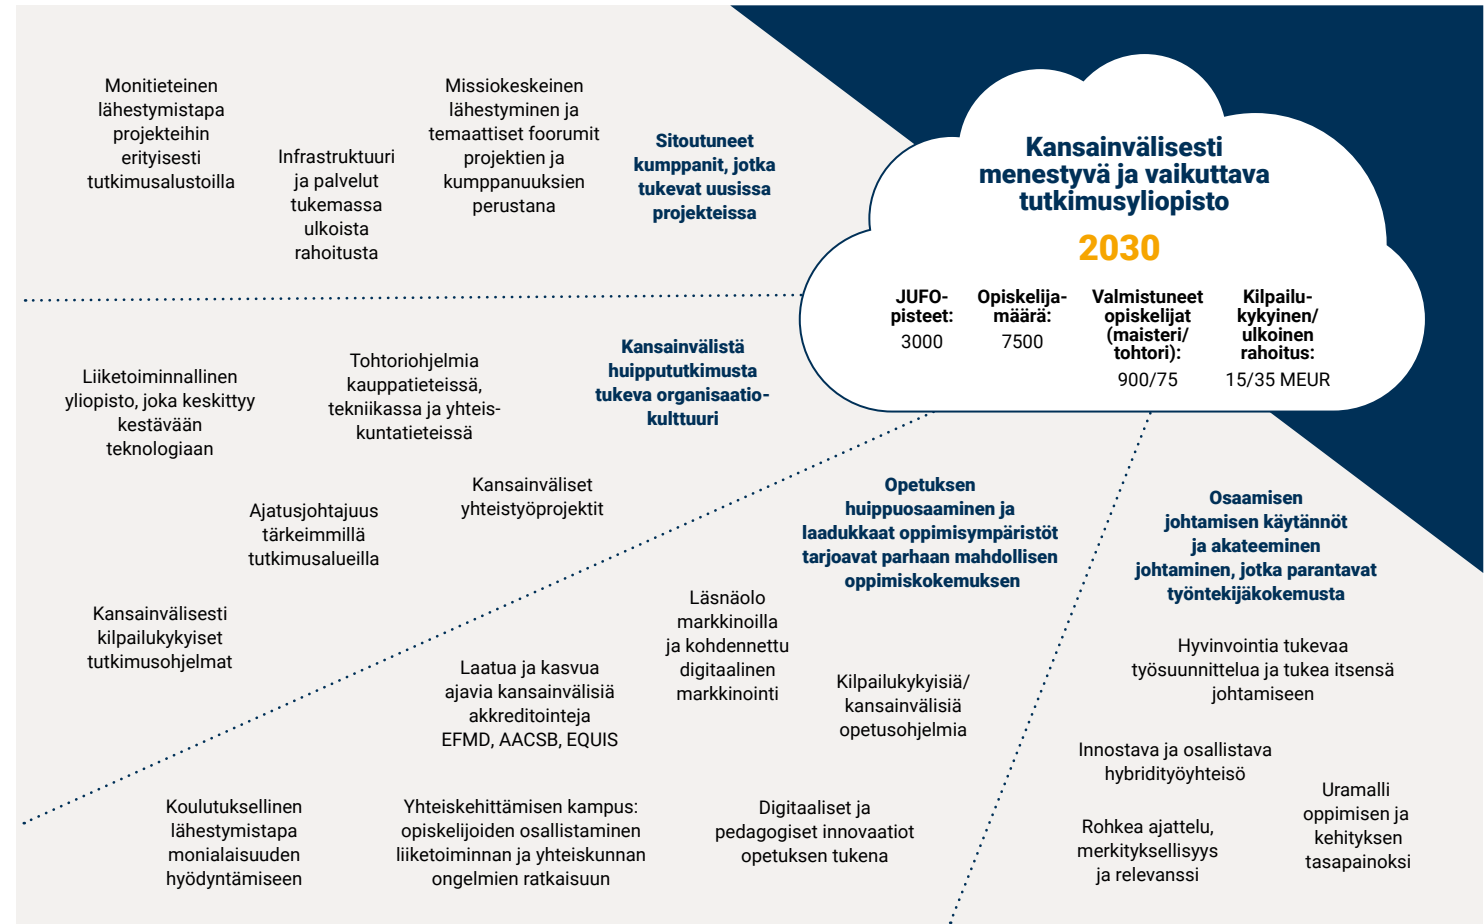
Monitieteinen lähestymistapa projekteihin erityisesti tutkimusalustoilla

Infrastruktuuri ja palvelut tukemassa ulkoista rahoitusta

Missiokeskeinen lähestyminen ja temaattiset foorumit projektien ja kumppanuuksien perustana

Sitoutuneet kumppanit, jotka tukevat uusissa projekteissa

Kansainvälisesti menestyvä ja vaikuttava tutkimusyliopisto

2030

| JUFO-pisteet: | Opiskelija-määrä: | Valmistuneet opiskelijat (maisteri/ tohtori): | Kilpailu-kykyinen/ ulkoinen rahoitus: |
|---|---|---|---|
| 3000 | 7500 | 900/75 | 15/35 MEUR |

Liiketoiminnallinen yliopisto, joka keskittyy kestävään teknologiaan

Tohtoriohjelmia kauppatieteissä, tekniikassa ja yhteiskuntatieteissä

Kansainvälistä huippututkimusta tukeva organisaatiokulttuuri

Ajatusjohtajuus tärkeimmillä tutkimusalueilla

Kansainväliset yhteistyöprojektit

Kansainvälisesti kilpailukykyiset tutkimusohjelmat

Opetuksen huippuosaaminen ja laadukkaat oppimisympäristöt tarjoavat parhaan mahdollisen oppimiskokemuksen

Läsnäolo markkinoilla ja kohdennettu digitaalinen markkinointi

Laatua ja kasvua ajavia kansainvälisiä akkreditointeja EFMD, AACSB, EQUIS

Kilpailukykyisiä/ kansainvälisiä opetusohjelmia

Osaamisen johtamisen käytännöt ja akateeminen johtaminen, jotka parantavat työntekijäkokemusta

Hyvinvointia tukevaa työsuunnittelua ja tukea itsensä johtamiseen

Innostava ja osallistava hybridityöyhteisö

Koulutuksellinen lähestymistapa monialaisuuden hyödyntämiseen

Yhteiskehittämisen kampus: opiskelijoiden osallistaminen liiketoiminnan ja yhteiskunnan ongelmien ratkaisuun

Digitaaliset ja pedagogiset innovaatiot opetuksen tukena

Rohkea ajattelu, merkityksellisyys ja relevanssi

Uramalli oppimisen ja kehityksen tasapainoksi